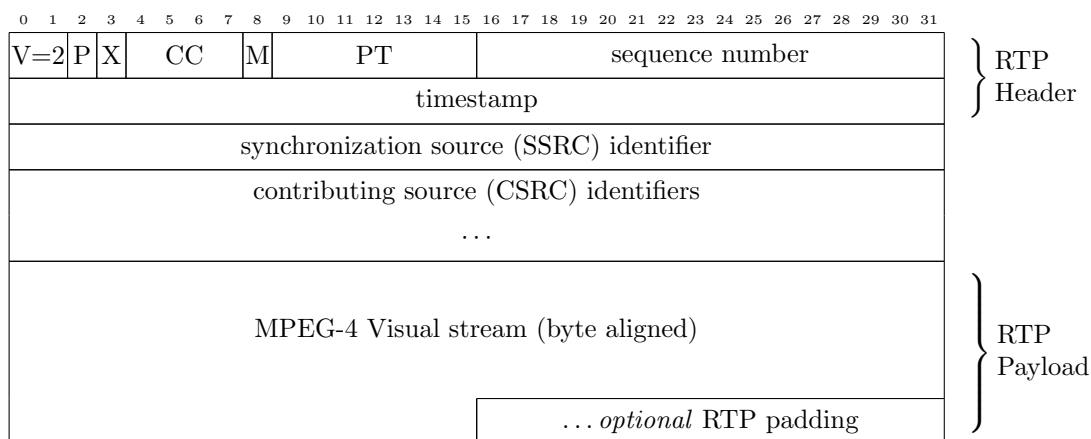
0 1 2 3 4 5 6 7 8 9 10 11 12 13 14 15 16 17 18 19 20 21 22 23 24 25 26 27 28 29 30 31

| V=2 | P | X | CC | M | PT | sequence number |
|---|---|---|---|---|---|---|
| timestamp | | | | | | |
| synchronization source (SSRC) identifier | | | | | | |
| contributing source (CSRC) identifiers | | | | | | |
| ... | | | | | | |

RTP Header

MPEG-4 Visual stream (byte aligned)

... *optional* RTP padding

RTP Payload